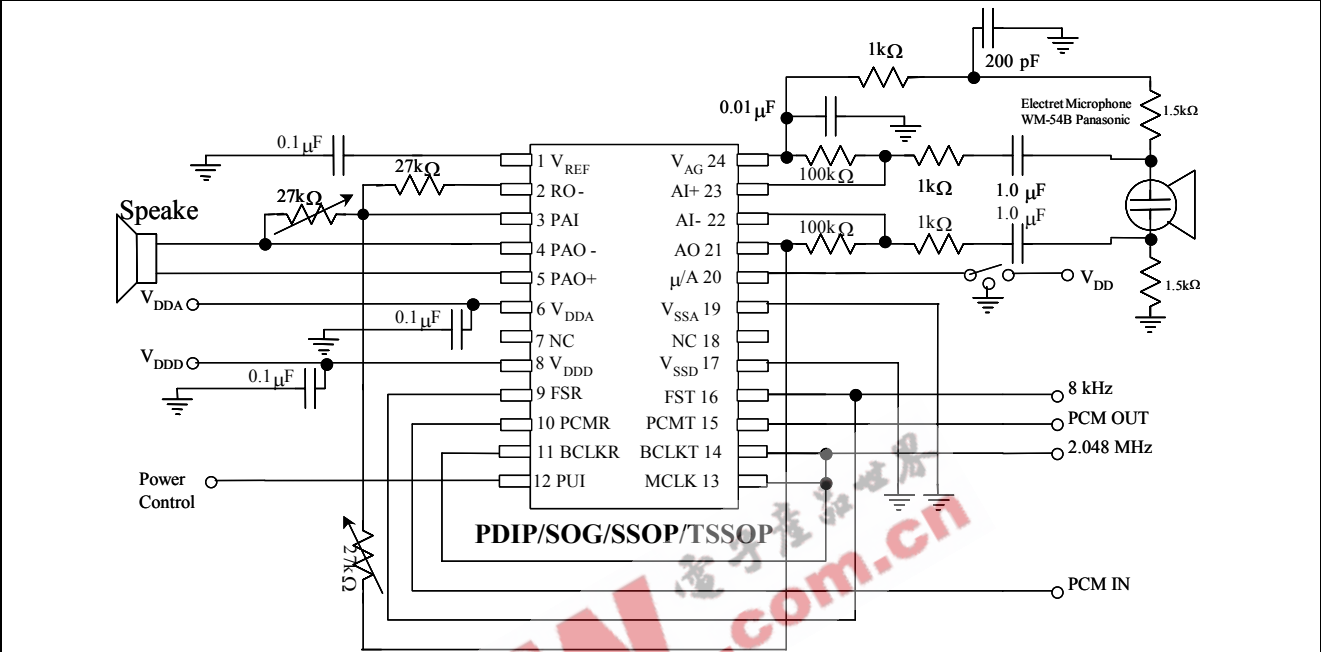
1kΩ
200 pF
0.01 μF
Electret Microphone
WM-54B Panasonic
1.5kΩ
0.1 μF
27kΩ
1 $V_{REF}$
$V_{AG}$ 24
100kΩ
1kΩ
1.0 μF
27kΩ
2 RO-
AI+ 23
Speake
3 PAI
AI- 22
100kΩ
1kΩ
1.0 μF
4 PAO -
AO 21
5 PAO+
μ/A 20
$V_{DD}$
$V_{DDA}$
6 $V_{DDA}$
$V_{SSA}$ 19
1.5kΩ
0.1 μF
7 NC
NC 18
$V_{DDD}$
8 $V_{DDD}$
$V_{SSD}$ 17
0.1 μF
9 FSR
FST 16
8 kHz
10 PCMR
PCMT 15
PCM OUT
11 BCLKR
BCLKT 14
2.048 MHz
Power Control
12 PUI
MCLK 13
PDIP/SOG/SSOP/TSSOP
27kΩ
PCM IN
.com.cn